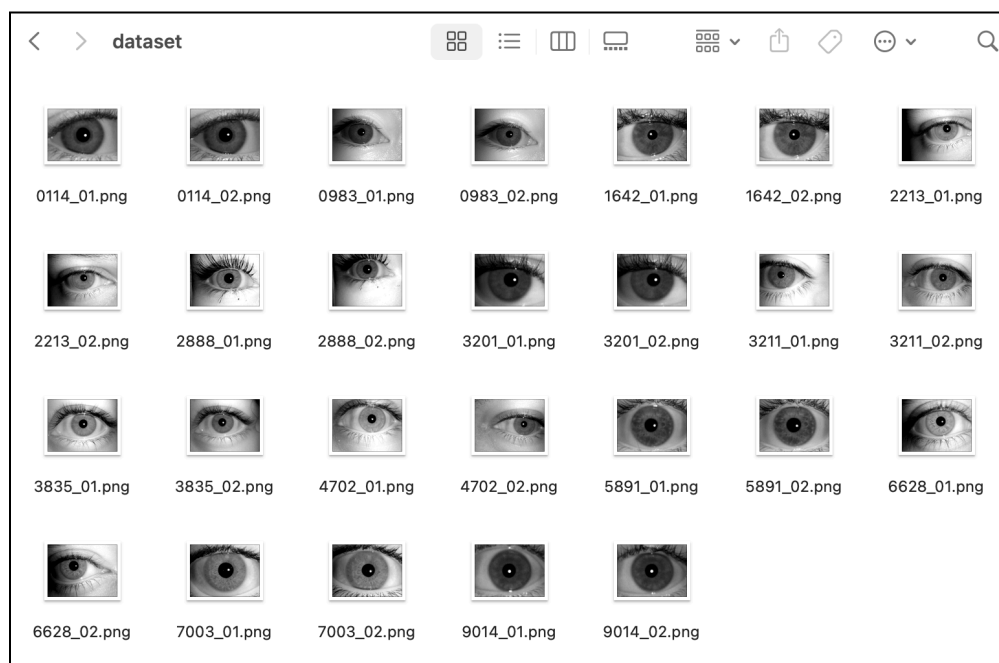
dataset

0114_01.png 0114_02.png 0983_01.png 0983_02.png 1642_01.png 1642_02.png 2213_01.png

2213_02.png 2888_01.png 2888_02.png 3201_01.png 3201_02.png 3211_01.png 3211_02.png

3835_01.png 3835_02.png 4702_01.png 4702_02.png 5891_01.png 5891_02.png 6628_01.png

6628_02.png 7003_01.png 7003_02.png 9014_01.png 9014_02.png